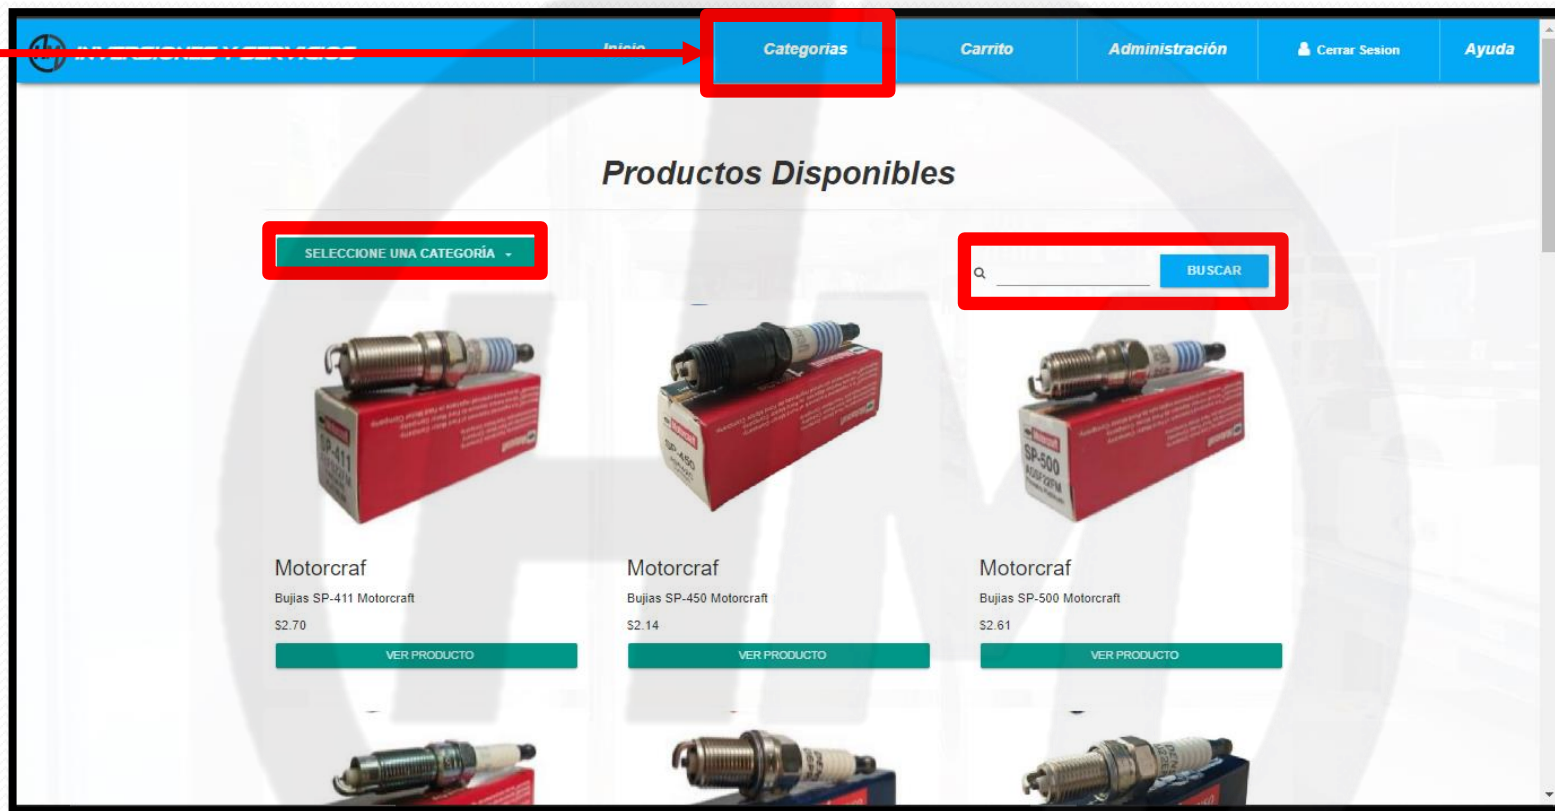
INVERSIONES Y SERVICIOS

Inicio

Categorias

Carrito

Administración

Cerrar Sesion

Ayuda

Productos Disponibles

SELECCIONE UNA CATEGORÍA

BUSCAR

SP-411

SP-450

SP-500

Motorcraf

Bujias SP-411 Motorcraft

\$2.70

VER PRODUCTO

Motorcraf

Bujias SP-450 Motorcraft

\$2.14

VER PRODUCTO

Motorcraf

Bujias SP-500 Motorcraft

\$2.61

VER PRODUCTO